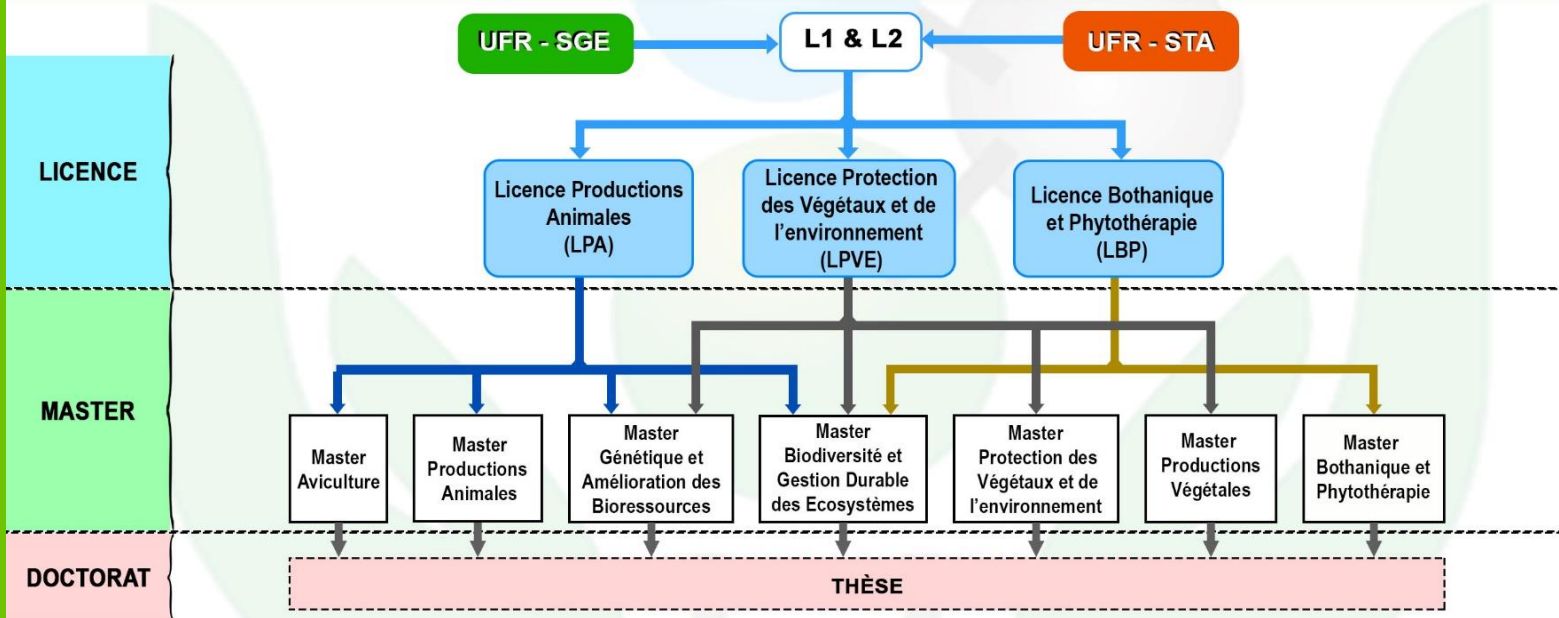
UFR - SGE

L1 & L2

UFR - STA

LICENCE

Licence Productions Animales (LPA)

Licence Protection des Végétaux et de l'environnement (LPVE)

Licence Bothanique et Phytothérapie (LBP)

MASTER

Master Aviculture

Master Productions Animales

Master Génétique et Amélioration des Bioressources

Master Biodiversité et Gestion Durable des Ecosystèmes

Master Protection des Végétaux et de l'environnement

Master Productions Végétales

Master Bothanique et Phytothérapie

DOCTORAT

THÈSE